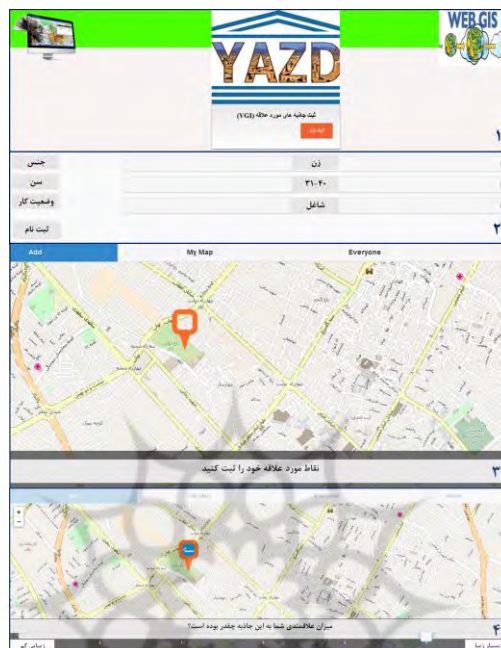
WEB GIS

YAZD

ثبت جاذبه های مورد علاقه (VGI)

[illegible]

۱

جنس

زن

سن

۳۱-۴۰

وضعیت کار

شاغل

ثبت نام

۲

Add

My Map

Everyone

نقاط مورد علاقه خود را ثبت کنید

۳

میزان علاقمندی شما به این جاذبه چقدر بوده است؟

۴